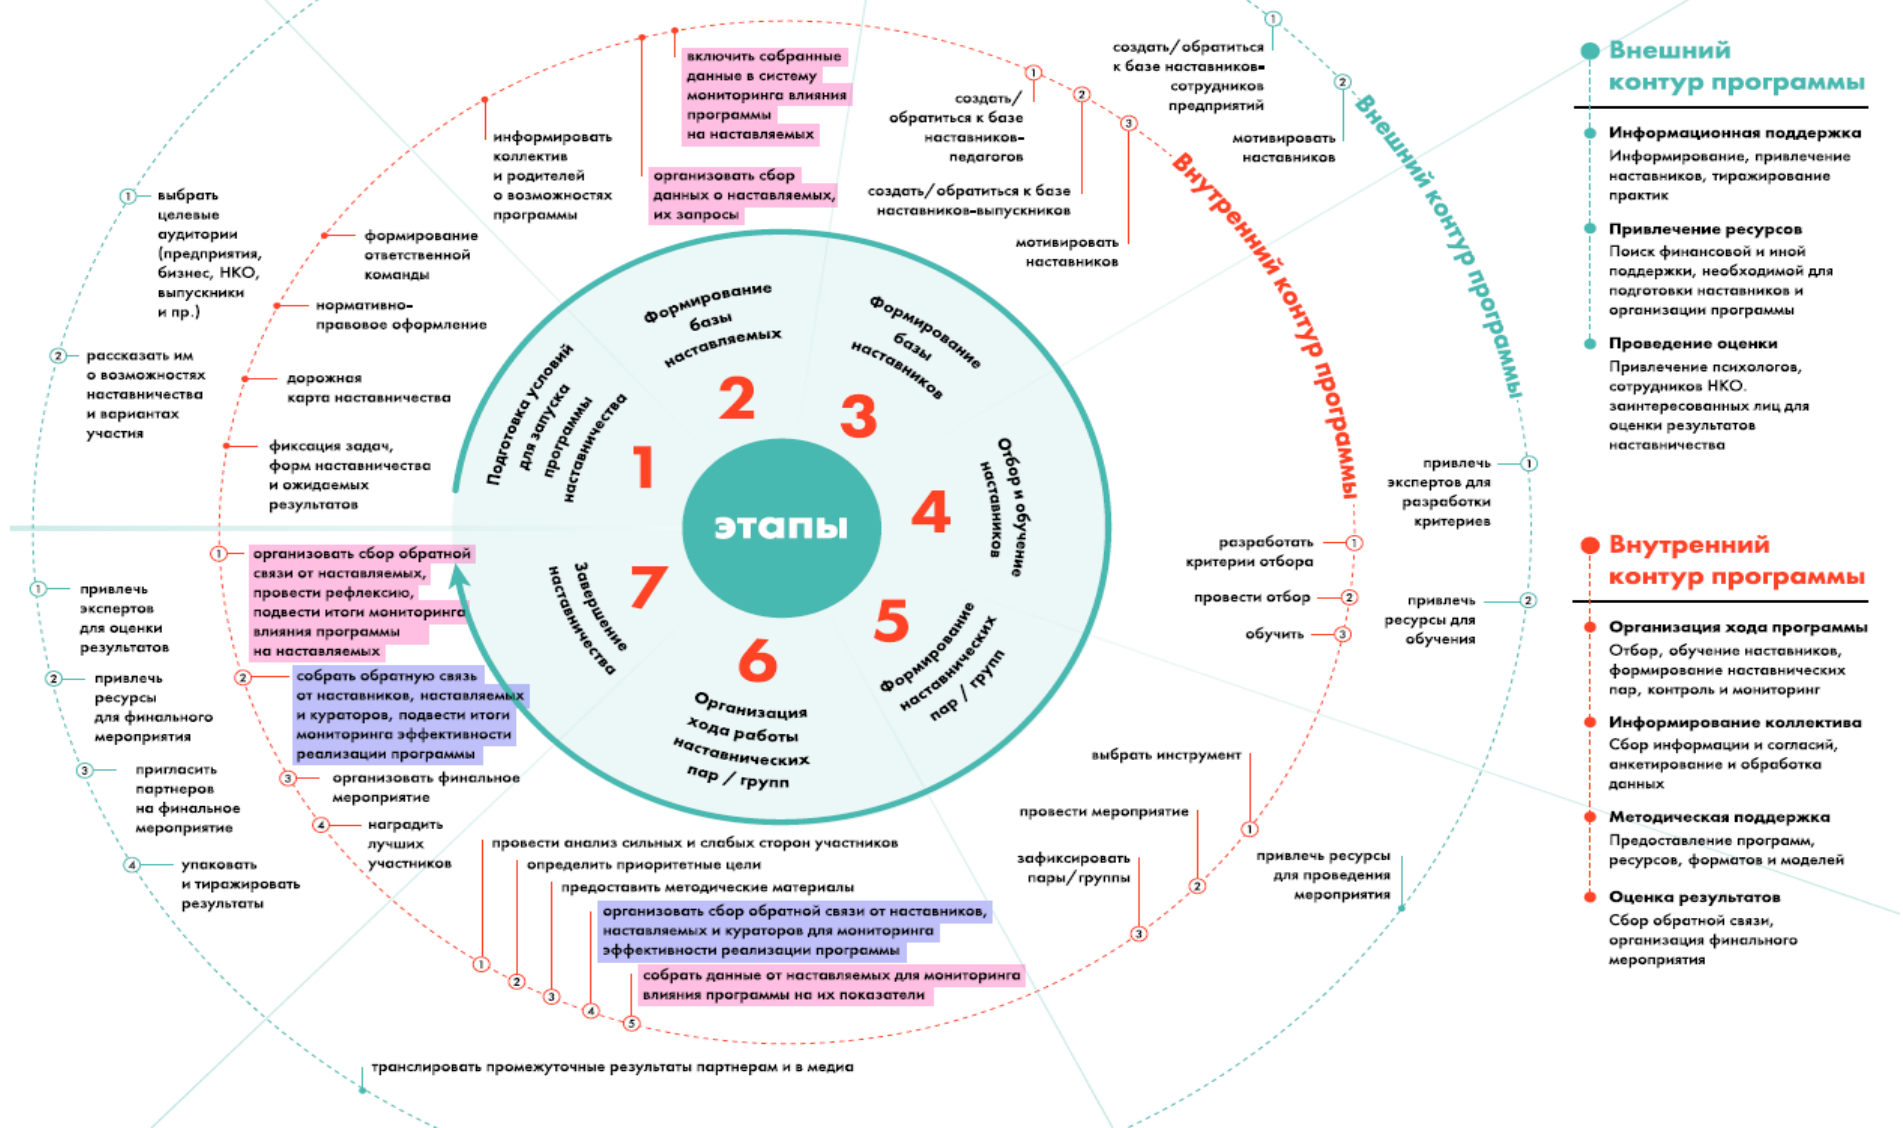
этапы

1
Подготовка условий для запуска программы наставничества

2
Формирование базы наставляемых

3
Формирование базы наставников

4
Отбор и обучение наставников

5
Формирование наставнических пар / групп

6
Организация хода работы наставнических пар / групп

7
Завершение наставничества

информировать коллектив и родителей о возможностях программы

формирование ответственной команды

нормативно-правовое оформление

дорожная карта наставничества

фиксация задач, форм наставничества и ожидаемых результатов

включить собранные данные в систему мониторинга влияния программы на наставляемых

организовать сбор данных о наставляемых, их запросы

1 выбрать целевые аудитории (предприятия, бизнес, НКО, выпускники и пр.)

2 рассказать им о возможностях наставничества и вариантах участия

1 создать/обратиться к базе наставников-педагогов

2 создать/обратиться к базе наставников-выпускников

3 мотивировать наставников

1 создать/обратиться к базе наставников-сотрудников предприятий

2 мотивировать наставников

Внутренний контур программы

Внешний контур программы

1 разработать критерии отбора

2 провести отбор

3 обучить

1 привлечь экспертов для разработки критериев

2 привлечь ресурсы для обучения

1 выбрать инструмент

2 провести мероприятие

3 зафиксировать пары/группы

привлечь ресурсы для проведения мероприятия

1 провести анализ сильных и слабых сторон участников

2 определить приоритетные цели

3 предоставить методические материалы

4 организовать сбор обратной связи от наставников, наставляемых и кураторов для мониторинга эффективности реализации программы

5 собрать данные от наставляемых для мониторинга влияния программы на их показатели

1 организовать сбор обратной связи от наставляемых, провести рефлексию, подвести итоги мониторинга влияния программы на наставляемых

2 собрать обратную связь от наставников, наставляемых и кураторов, подвести итоги мониторинга эффективности реализации программы

3 организовать финальное мероприятие

4 наградить лучших участников

1 привлечь экспертов для оценки результатов

2 привлечь ресурсы для финального мероприятия

3 пригласить партнеров на финальное мероприятие

4 упаковать и тиражировать результаты

транслировать промежуточные результаты партнерам и в медиа

Внешний контур программы

Информационная поддержка
Информирование, привлечение наставников, тиражирование практик

Привлечение ресурсов
Поиск финансовой и иной поддержки, необходимой для подготовки наставников и организации программы

Проведение оценки
Привлечение психологов, сотрудников НКО, заинтересованных лиц для оценки результатов наставничества

Внутренний контур программы

Организация хода программы
Отбор, обучение наставников, формирование наставнических пар, контроль и мониторинг

Информирование коллектива
Сбор информации и согласий, анкетирование и обработка данных

Методическая поддержка
Предоставление программ, ресурсов, форматов и моделей

Оценка результатов
Сбор обратной связи, организация финального мероприятия